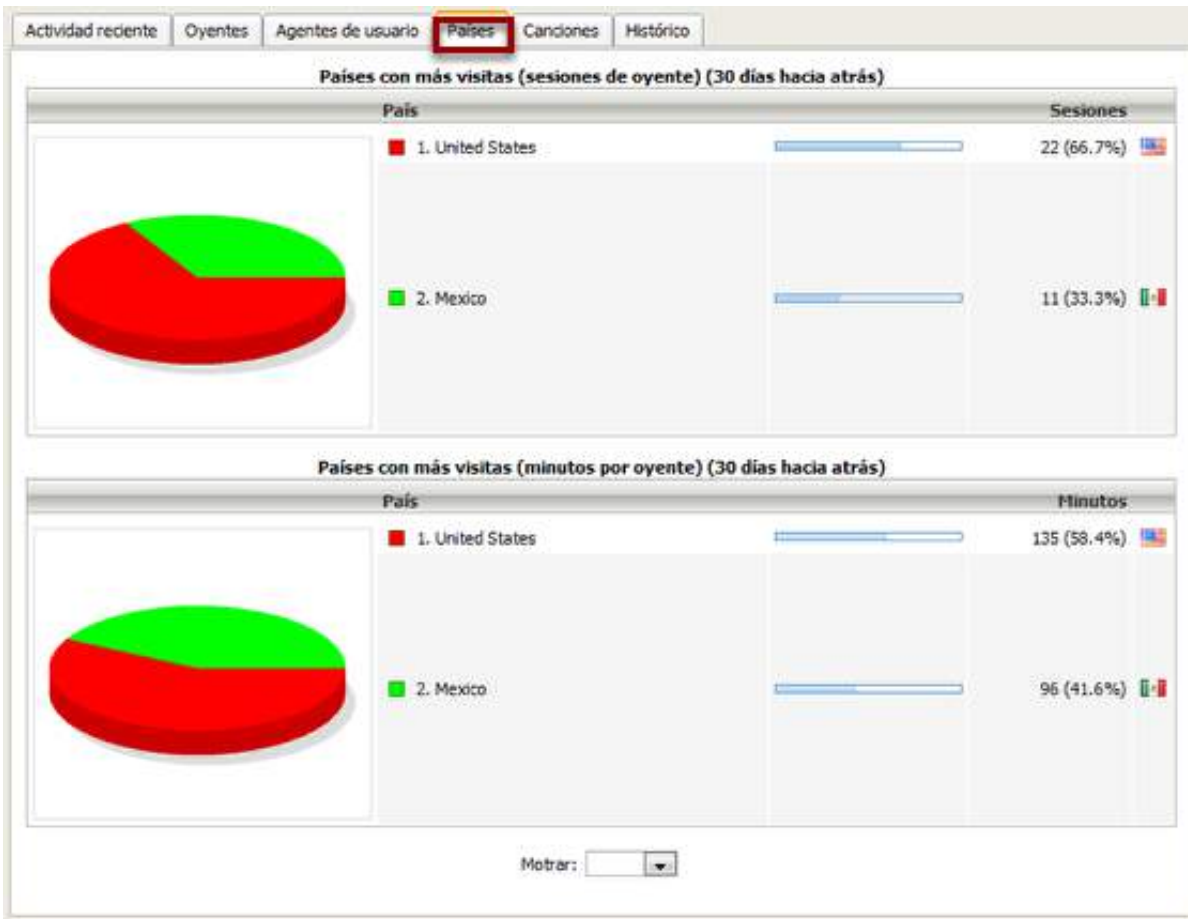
Actividad reciente | Oyentes | Agentes de usuario | Países | Canciones | Histórico

Países con más visitas (sesiones de oyente) (30 días hacia atrás)

| País | | Sesiones |
|---|---|---|
| 1. United States | | 22 (66.7%) |
| 2. Mexico | | 11 (33.3%) |

Países con más visitas (minutos por oyente) (30 días hacia atrás)

| País | | Minutos |
|---|---|---|
| 1. United States | | 135 (58.4%) |
| 2. Mexico | | 96 (41.6%) |

Motrar: